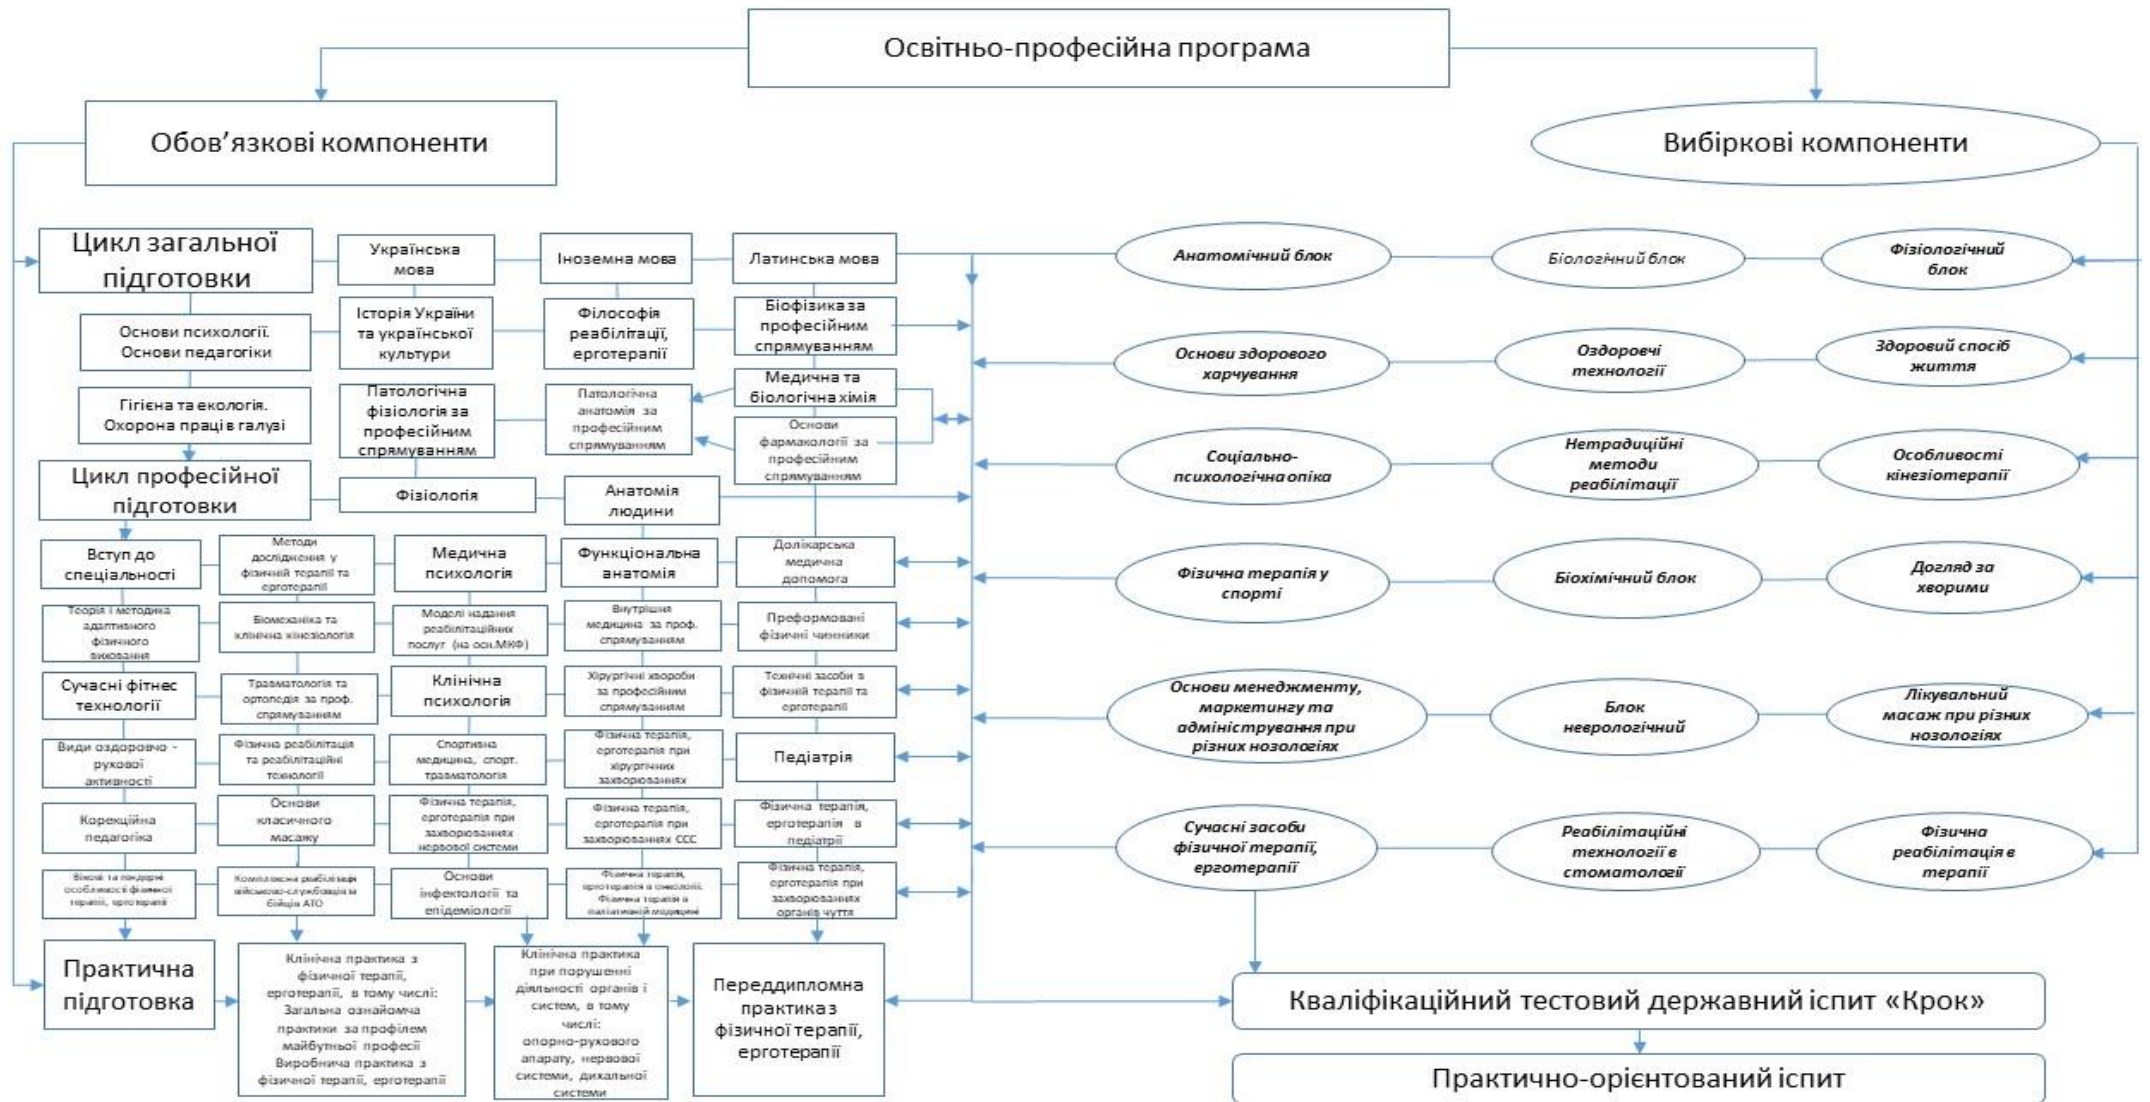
Освітньо-професійна програма

Обов'язкові компоненти

Вибіркові компоненти

Цикл загальної підготовки

Українська мова

Іноземна мова

Латинська мова

Анатомічний блок

Біологічний блок

Фізіологічний блок

Основи психології. Основи педагогіки

Історія України та української культури

Філософія реабілітації, ерготерапії

Біофізика за професійним спрямуванням

Основи здорового харчування

Оздоровчі технології

Здоровий спосіб життя

Гігієна та екологія. Охорона праці в галузі

Патологічна фізіологія за професійним спрямуванням

Патологічна анатомія за професійним спрямуванням

Медична та біологічна хімія

Основи фармакології за професійним спрямуванням

Соціально-психологічна опіка

Нетрадиційні методи реабілітації

Особливості кінезіотерапії

Цикл професійної підготовки

Фізіологія

Анатомія людини

Вступ до спеціальності

Методи дослідження у фізичній терапії та ерготерапії

Медична психологія

Функціональна анатомія

Долікарська медична допомога

Фізична терапія у спорті

Біохімічний блок

Догляд за хворими

Теорія і методика адаптивного фізичного виховання

Біомеханіка та клінічна кінезіологія

Моделі надання реабілітаційних послуг (на осн.МКФ)

Внутрішня медицина за проф. спрямуванням

Преформовані фізичні чинники

Сучасні фітнес технології

Травматологія та ортопедія за проф. спрямуванням

Клінічна психологія

Хірургічні хвороби за професійним спрямуванням

Технічні засоби в фізичній терапії та ерготерапії

Основи менеджменту, маркетингу та адміністрування при різних нозологіях

Блок неврологічний

Лікувальний масаж при різних нозологіях

Види оздоровчо - рухової активності

Фізична реабілітація та реабілітаційні технології

Спортивна медицина, спорт. травматологія

Фізична терапія, ерготерапія при хірургічних захворюваннях

Педіатрія

Корекційна педагогіка

Основи класичного масажу

Фізична терапія, ерготерапія при захворюваннях нервової системи

Фізична терапія, ерготерапія при захворюваннях ССС

Фізична терапія, ерготерапія в педіатрії

Сучасні засоби фізичної терапії, ерготерапії

Реабілітаційні технології в стоматології

Фізична реабілітація в терапії

Вікові та гендерні особливості фізичної терапії, ерготерапії

Комплексна реабілітація військово-службовців бійців АТО

Основи інфектології та епідеміології

Фізична терапія, ерготерапія в онкології. Фізична терапія в паліативній медицині

Фізична терапія, ерготерапія при захворюваннях органів чуття

Практична підготовка

Клінічна практика з фізичної терапії, ерготерапії, в тому числі: Загальна ознайомча практики за профілем майбутньої професії Виробнича практика з фізичної терапії, ерготерапії

Клінічна практика при порушенні діяльності органів і систем, в тому числі: опорно-рухового апарату, нервової системи, дихальної системи

Переддипломна практика з фізичної терапії, ерготерапії

Кваліфікаційний тестовий державний іспит «Крок»

Практично-орієнтований іспит